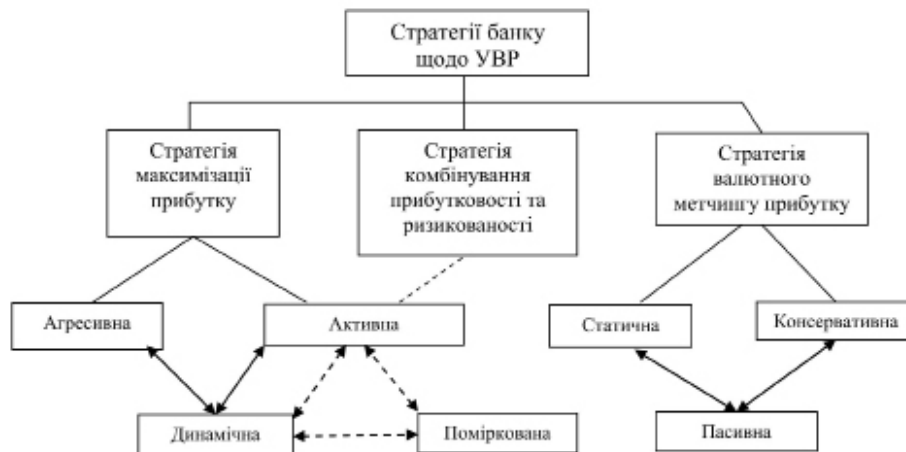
Стратегії банку щодо УВР

Стратегія максимізації прибутку

Стратегія комбінування прибутковості та ризикованості

Стратегія валютного метчингу прибутку

Агресивна

Активна

Статична

Консервативна

Динамічна

Поміркована

Пасивна